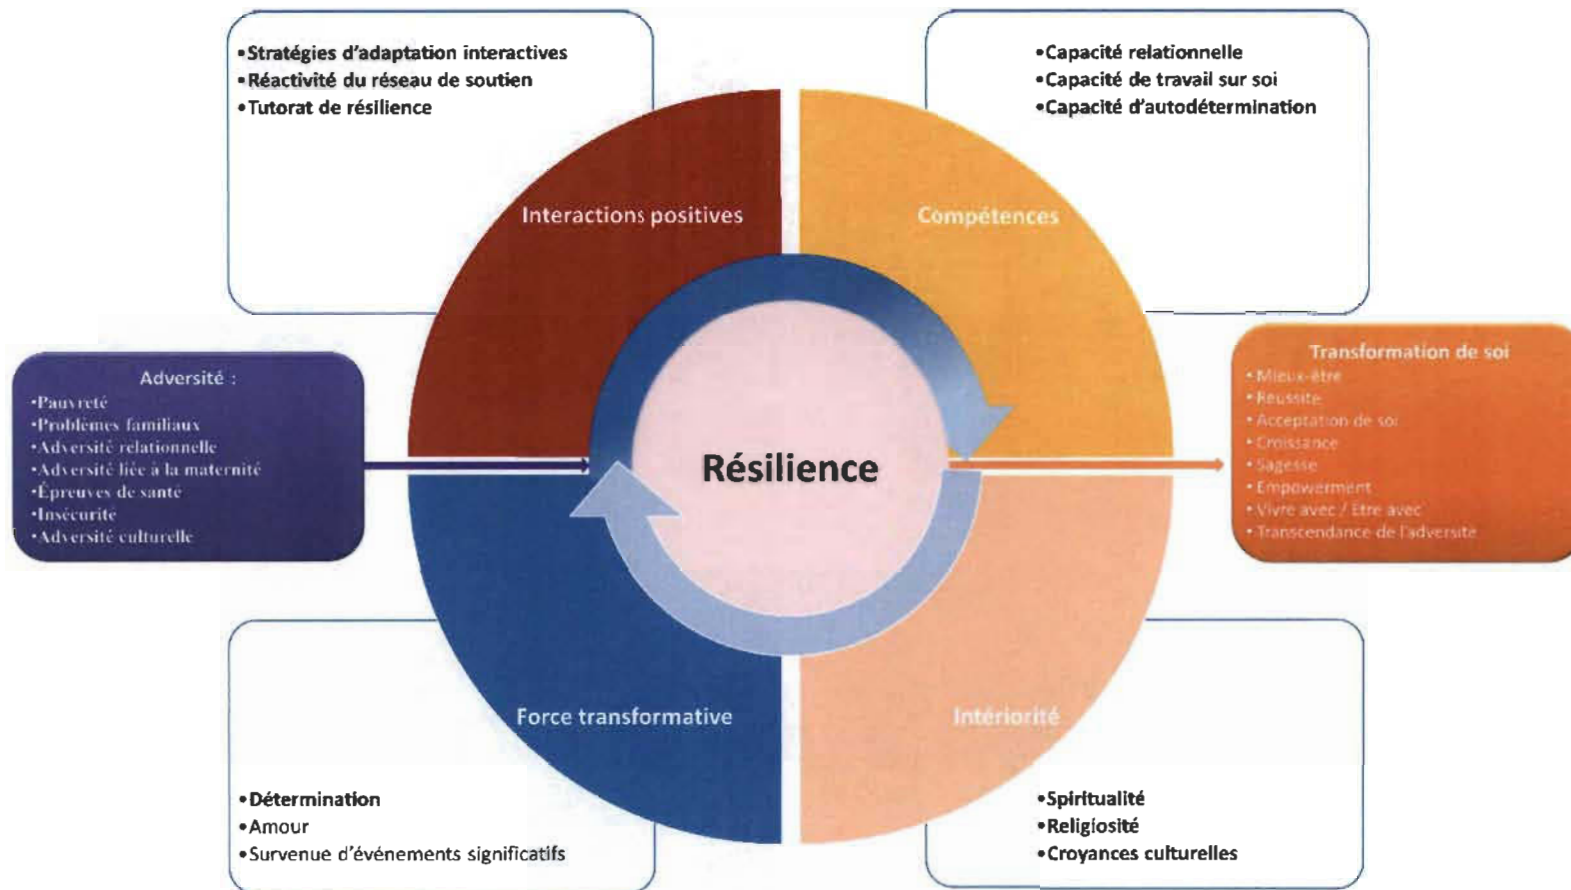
•Stratégies d'adaptation interactives
•Réactivité du réseau de soutien
•Tutorat de résilience

•Capacité relationnelle
•Capacité de travail sur soi
•Capacité d'autodétermination

Interactions positives

Compétences

Adversité :
•Pauvreté
•Problèmes familiaux
•Adversité relationnelle
•Adversité liée à la maternité
•Épreuves de santé
•Insécurité
•Adversité culturelle

Résilience

Transformation de soi
•Mieux-être
•Réussite
•Acceptation de soi
•Croissance
•Sagesse
•Empowerment
•Vivre avec / Être avec
•Transcendance de l'adversité

Force transformative

Intériorité

•Détermination
•Amour
•Survenue d'événements significatifs

•Spiritualité
•Religiosité
•Croyances culturelles